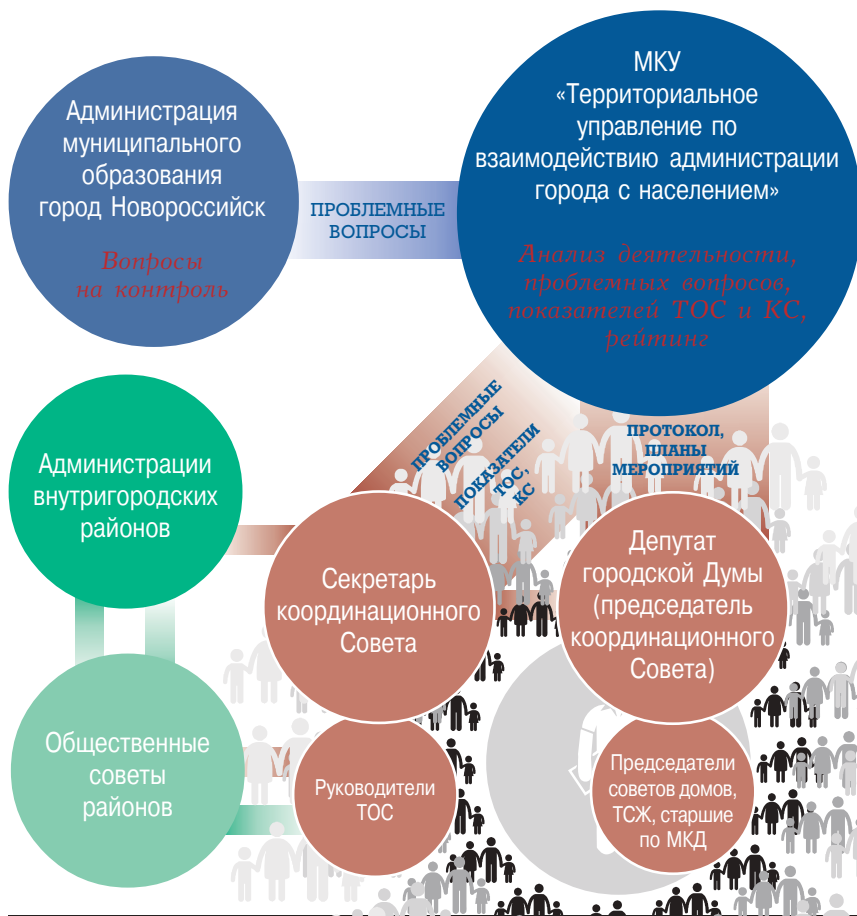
Администрация муниципального образования город Новороссийск

Вопросы на контроль

ПРОБЛЕМНЫЕ ВОПРОСЫ

МКУ «Территориальное управление по взаимодействию администрации города с населением»

Анализ деятельности, проблемных вопросов, показателей ТОС и КС, рейтинг

ПРОБЛЕМНЫЕ ВОПРОСЫ

ПОКАЗАТЕЛИ ТОС, КС

ПРОТОКОЛ, ПЛАНЫ МЕРОПРИЯТИЙ

Администрации внутригородских районов

Секретарь координационного Совета

Депутат городской Думы (председатель координационного Совета)

Общественные советы районов

Руководители ТОС

Председатели советов домов, ТСЖ, старшие по МКД